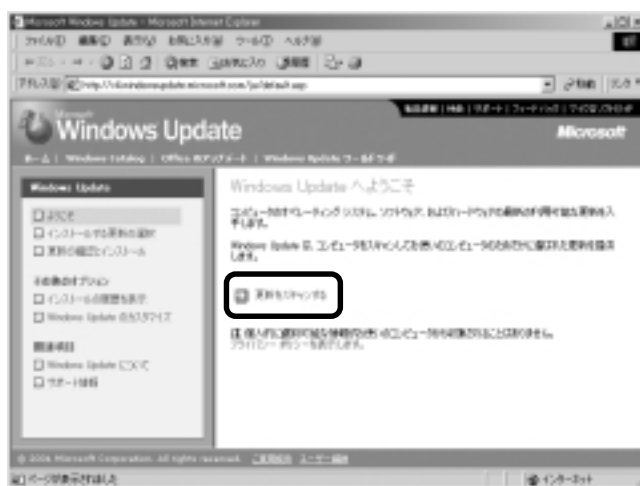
Microsoft Windows Update - Microsoft Internet Explorer

ファイル(F) 編集(E) 表示(V) お気に入り(A) ツール(T) ヘルプ(H)

アドレス(D) http://v4.windowsupdate.microsoft.com/ja/default.asp

移動 リンク

Windows Update

Microsoft

ホーム | Windows Catalog | Office のアップデート | Windows Update ワールドワイド

Windows Update

ようこそ

インストールする更新の選択

更新の確認とインストール

その他のオプション

インストールの履歴を表示

Windows Update のカスタマイズ

関連項目

Windows Update について

サポート情報

Windows Update へようこそ

コンピュータのオペレーティング システム、ソフトウェア、およびハードウェアの最新の状態を保つ更新を入手します。

Windows Update は、コンピュータをスキャンしてお使いのコンピュータのためだけに選択された更新を提供します。

更新をスキャンする

個人的に識別可能な情報やお使いのコンピュータの情報が収集されることはありません。プライバシー ポリシーを表示します。

© 2004 Microsoft Corporation. All rights reserved. ご使用条件 ユーザー補助

ページが表示されました

インターネット